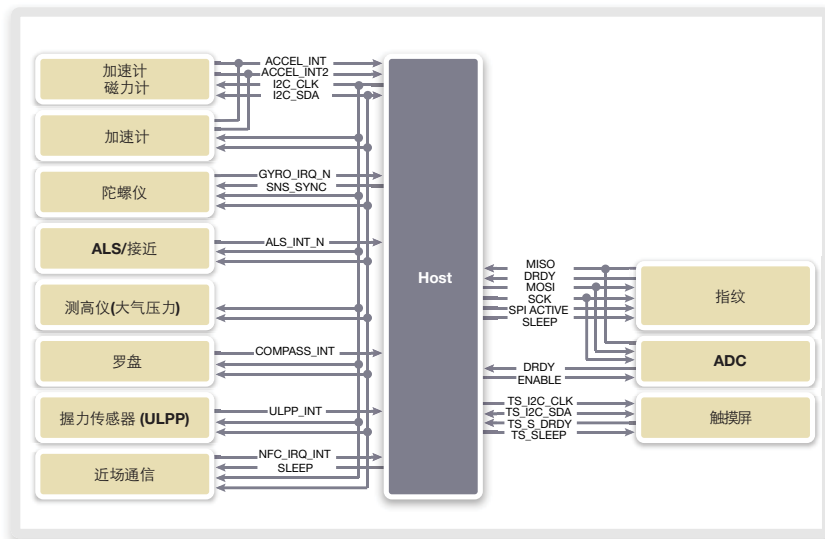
加速计
磁力计

ACCEL_INT
ACCEL_INT2
I2C_CLK
I2C_SDA

加速计

陀螺仪

GYRO_IRQ_N
SNS_SYNC

ALS/接近

ALS_INT_N

测高仪(大气压力)

罗盘

COMPASS_INT

握力传感器 (ULPP)

ULPP_INT

近场通信

NFC_IRQ_INT
SLEEP

Host

MISO
DRDY
MOSI
SCK
SPI ACTIVE
SLEEP

指纹

DRDY
ENABLE

ADC

TS_I2C_CLK
TS_I2C_SDA
TS_S_DRDY
TS_SLEEP

触摸屏